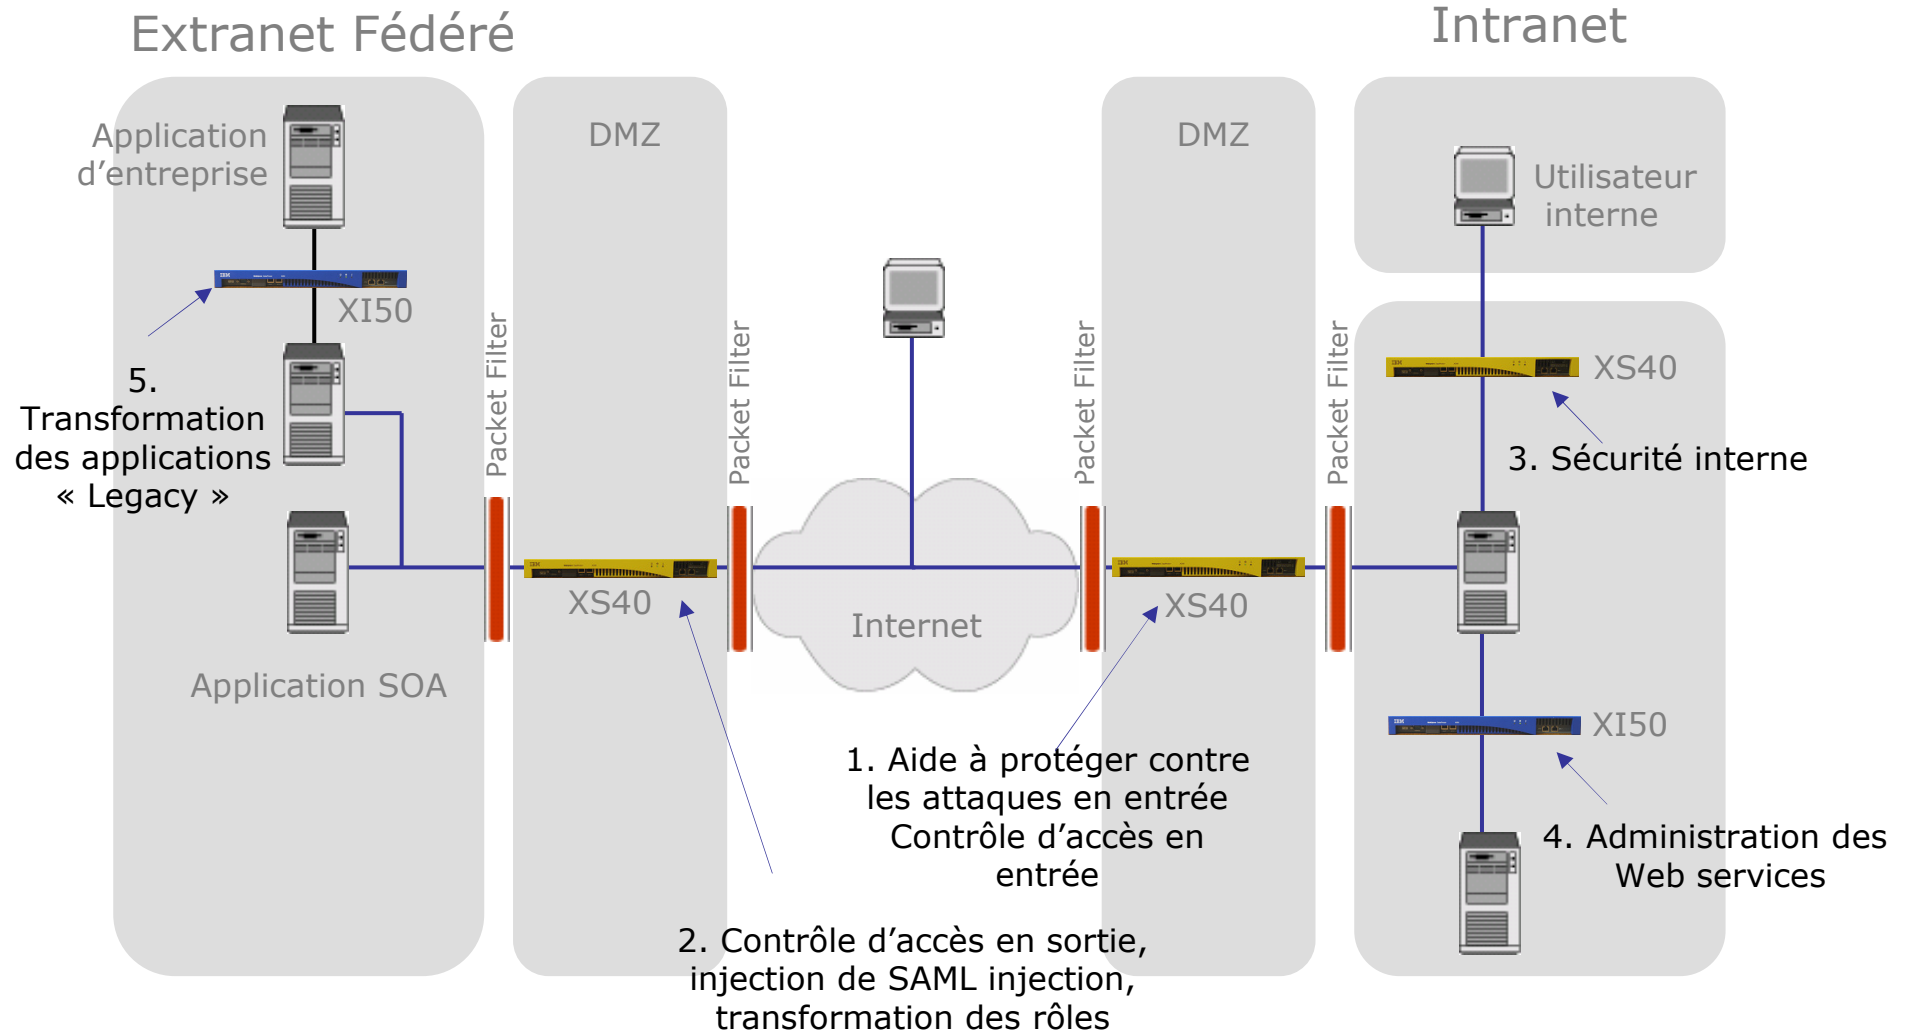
Extranet Fédéré

Intranet

Application d'entreprise

XI50

5. Transformation des applications « Legacy »

Application SOA

Packet Filter

DMZ

XS40

Packet Filter

Internet

Packet Filter

DMZ

XS40

Packet Filter

Utilisateur interne

XS40

3. Sécurité interne

XI50

4. Administration des Web services

1. Aide à protéger contre les attaques en entrée Contrôle d'accès en entrée

2. Contrôle d'accès en sortie, injection de SAML injection, transformation des rôles